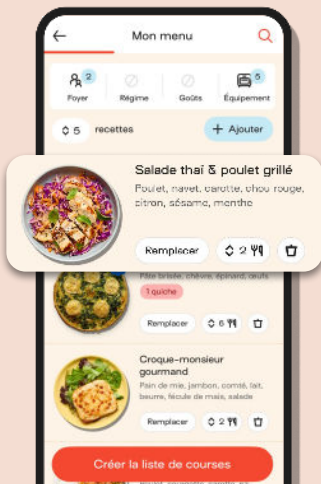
Mon menu

2
Foyer

Régime

Goûts

5
Équipement

5 recettes

+ Ajouter

Salade thaï & poulet grillé
Poulet, navet, carotte, chou rouge, citron, sésame, menthe

Remplacer

2

Pâte brisée, chèvre, épinard, oeufs
1 quiche

Remplacer

6

Croque-monsieur gourmand
Pain de mie, jambon, comté, lait, beurre, fécule de maïs, salade

Remplacer

2

Créer la liste de courses